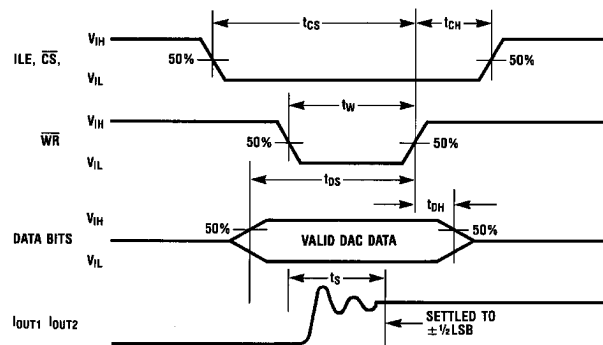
$t_{CS}$

$t_{CH}$

ILE, $\overline{CS}$,

$V_{IH}$

$V_{IL}$

50%

50%

$t_W$

$\overline{WR}$

$V_{IH}$

$V_{IL}$

50%

50%

$t_{DS}$

$t_{DH}$

DATA BITS

$V_{IH}$

$V_{IL}$

50%

VALID DAC DATA

50%

$t_S$

$I_{OUT1}$ $I_{OUT2}$

SETTLED TO $\pm\frac{1}{2}$LSB